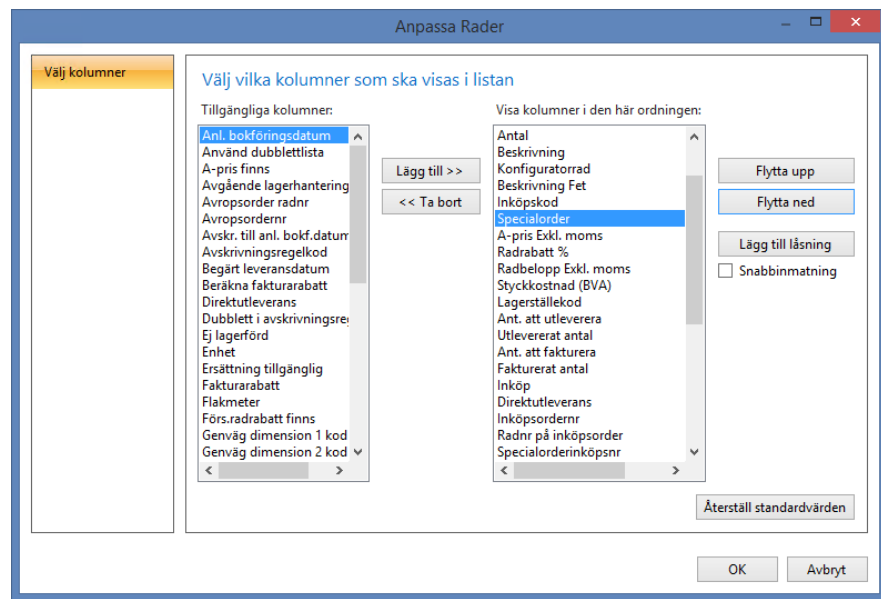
Anpassa Rader

Välj kolumner

Välj vilka kolumner som ska visas i listan

Tillgängliga kolumner:

Anl. bokföringsdatum
Använd dubblettlista
A-pris finns
Avgående lagerhantering
Avropsorder radnr
Avropsordernr
Avskr. till anl. bokf.datum
Avskrivningsregelkod
Begärt leveransdatum
Beräkna fakturarabatt
Direktutleverans
Dubblett i avskrivningsreg
Ej lagerförd
Enhet
Ersättning tillgänglig
Fakturarabatt
Flakmeter
Förs.radrabatt finns
Genväg dimension 1 kod
Genväg dimension 2 kod

Lägg till >>
<< Ta bort

Visa kolumner i den här ordningen:

Antal
Beskrivning
Konfiguratorrad
Beskrivning Fet
Inköpskod
Specialorder
A-pris Exkl. moms
Radrabatt %
Radbelopp Exkl. moms
Styckkostnad (BVA)
Lagerställekod
Ant. att utleverera
Utlevererat antal
Ant. att fakturera
Fakturerat antal
Inköp
Direktutleverans
Inköpsordernr
Radnr på inköpsorder
Specialorderinköpsnr

Flytta upp
Flytta ned
Lägg till låsning
Snabbinmatning

Återställ standardvärden

OK
Avbryt